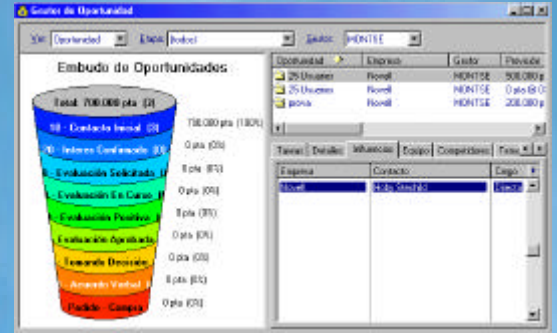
Gestor de Oportunidad

Ver: Oportunidad Etapa: (todas) Gestor: MONTSE

Embudo de Oportunidades

Total: 700.000 pts (3)

10 - Contacto Inicial (3)

20 - Interes Confirmado (0)

Evaluación Solicitada (0)

Evaluación En Curso (0)

Evaluación Positiva (0)

Evaluación Aprobada (0)

Tomando Decisión (0)

Acuerdo Verbal (0)

Pedido - Compra (0)

700.000 pts (100%)

0 pts (0%)

0 pts (0%)

0 pts (0%)

0 pts (0%)

0 pts (0%)

0 pts (0%)

0 pts (0%)

0 pts (0%)

| Oportunidad | Empresa | Gestor | Previsto |
|---|---|---|---|
| 25 Usuarios | Novell | MONTSE | 500.000 p |
| 25 Usuarios | Novell | MONTSE | 0 pts (0 C |
| prova | Novell | MONTSE | 200.000 p |

Tareas | Detalles | Influencias | Equipo | Competidores | Fines

| Empresa | Contacto | Cargo |
|---|---|---|
| Novell | Hola Streshid | Direct |